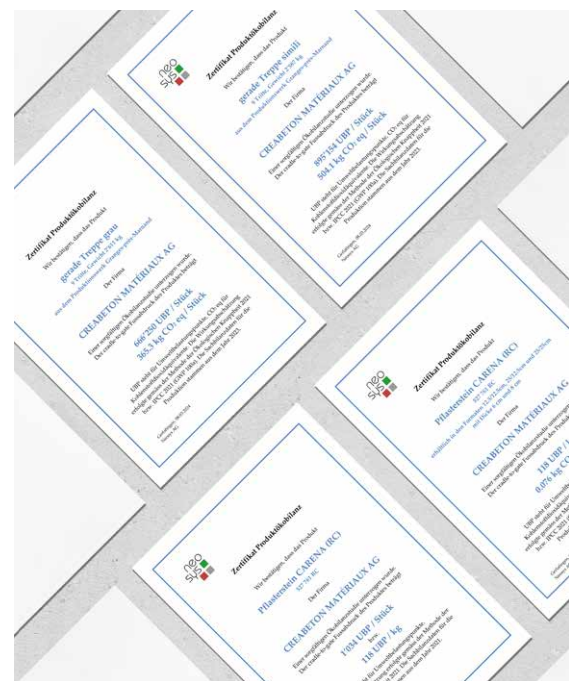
neo sys

Zertifikat Produktökobilanz

Wir bestätigen, dass das Produkt

gerade Treppe simili

aus dem Produktsortiment Gangtreppe-Marmorit

Der Firma

CREABETON MATÉRIAUX AG

892'354 UBP / Stück

504.1 kg CO₂ eq / Stück

Einer sorgfältigen Ökobilanzstudie unterzogen wurde. Der cradle-to-gate Fussabdruck des Produktes beträgt:

UBP steht für Umweltbelastungspunkte. $CO_2$ eq für Kohlendioxidäquivalente. Die Wirkungsabschätzung erfolgte gemäss der Methode der ökologischen Knappheit 2021 bzw. IPCC 2021. Die Produktionsdaten für die Produkte stammen aus dem Jahr 2023.

Zertifikat Produktökobilanz

Wir bestätigen, dass das Produkt

gerade Treppe grau

aus dem Produktsortiment Gangtreppe-Marmorit

Der Firma

CREABETON MATÉRIAUX AG

660'250 UBP / Stück

365.3 kg CO₂ eq / Stück

Einer sorgfältigen Ökobilanzstudie unterzogen wurde. Der cradle-to-gate Fussabdruck des Produktes beträgt:

UBP steht für Umweltbelastungspunkte. $CO_2$ eq für Kohlendioxidäquivalente. Die Wirkungsabschätzung erfolgte gemäss der Methode der ökologischen Knappheit 2021 bzw. IPCC 2021. Die Produktionsdaten für die Produkte stammen aus dem Jahr 2023.

neo sys

Zertifikat Produktökobilanz

Wir bestätigen, dass das Produkt

Pflasterstein CARENA (RC)

erhältlich in den Formaten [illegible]

Der Firma

CREABETON MATÉRIAUX AG

118 UBP / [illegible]

0.076 kg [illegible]

Einer sorgfältigen Ökobilanzstudie unterzogen wurde. Der cradle-to-gate Fussabdruck des Produktes beträgt:

UBP steht für Umweltbelastungspunkte. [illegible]

neo sys

Zertifikat Produktökobilanz

Wir bestätigen, dass das Produkt

Pflasterstein CARENA (RC)

Der Firma

CREABETON MATÉRIAUX AG

1'034 UBP / Stück

bzw.

118 UBP / kg

Einer sorgfältigen Ökobilanzstudie unterzogen wurde. Der cradle-to-gate Fussabdruck des Produktes beträgt:

UBP steht für Umweltbelastungspunkte. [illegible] Methode der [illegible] aus dem Jahr 2023.